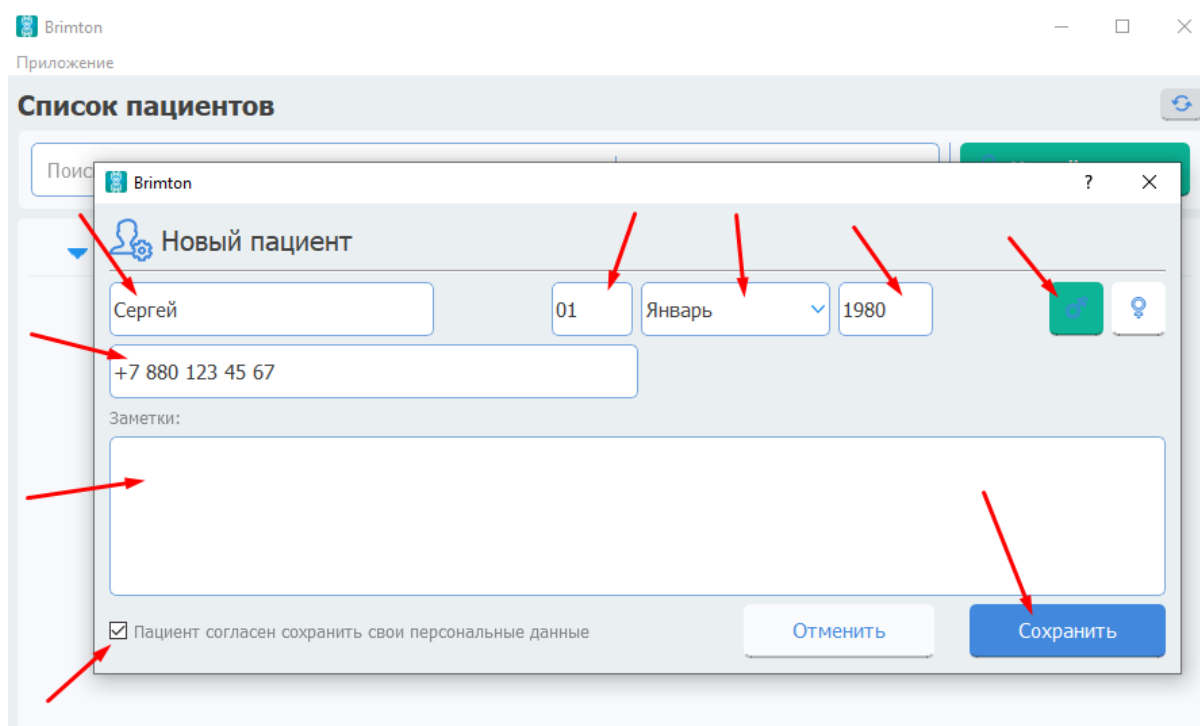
Brimton

Приложение

Список пациентов

Поис

Brimton ? ✕

Новый пациент

Сергей

01

Январь

1980

+7 880 123 45 67

Заметки:

☑ Пациент согласен сохранить свои персональные данные

Отменить

Сохранить